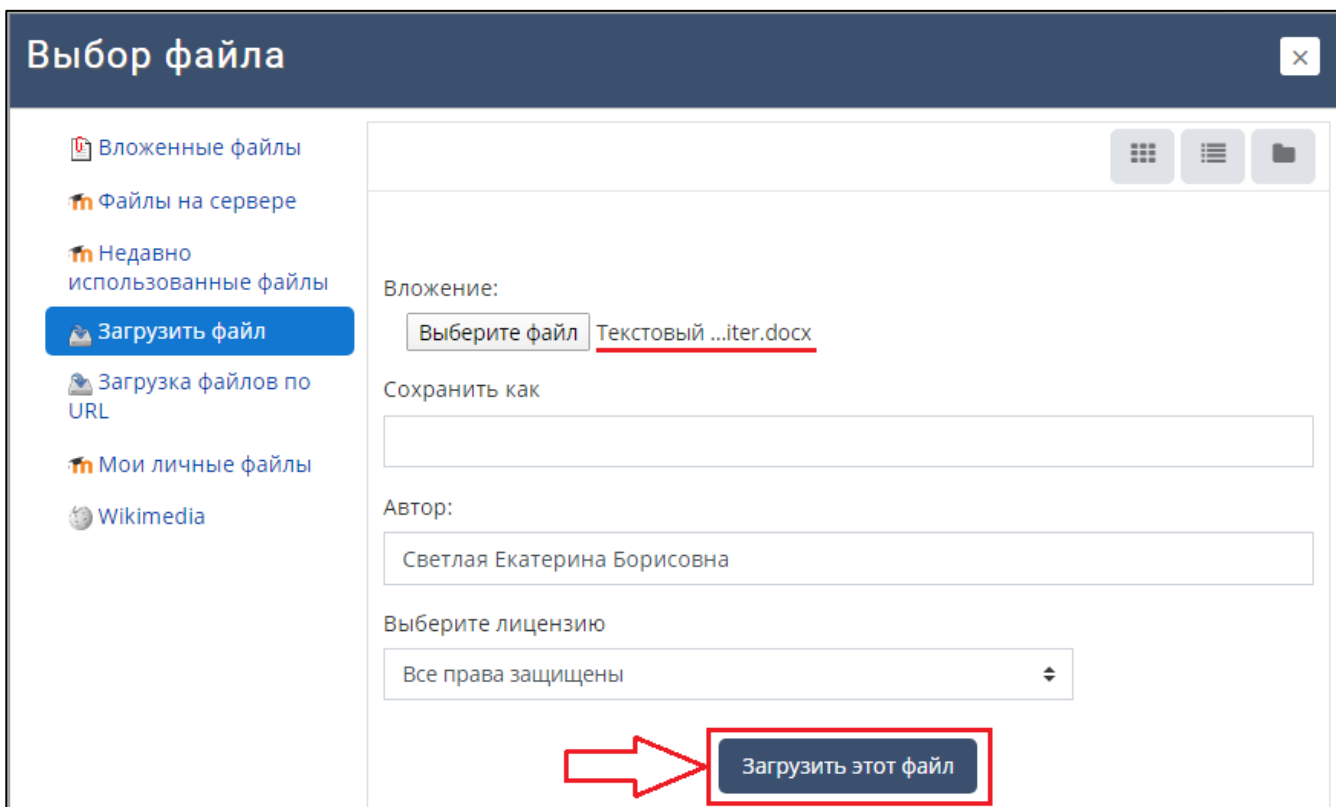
Выбор файла

×

Вложенные файлы

Файлы на сервере

Недавно использованные файлы

Загрузить файл

Загрузка файлов по URL

Мои личные файлы

Wikimedia

Вложение:

Выберите файл Текстовый ...iter.docx

Сохранить как

Автор:

Светлая Екатерина Борисовна

Выберите лицензию

Все права защищены

Загрузить этот файл